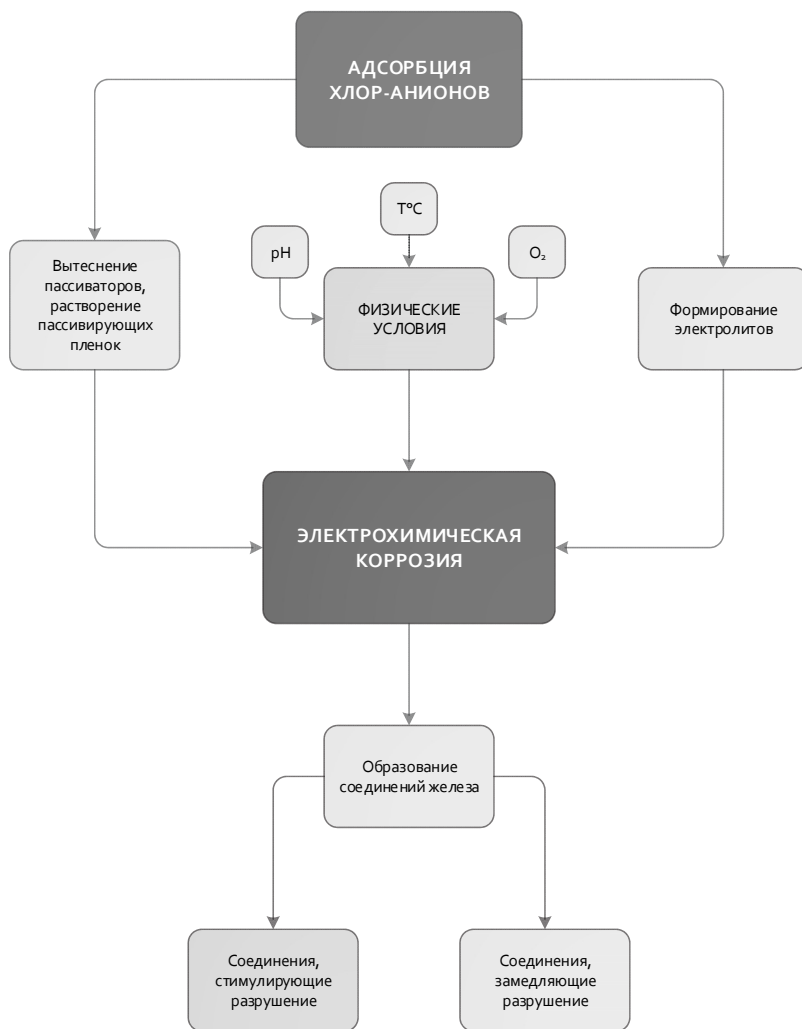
АДСОРБЦИЯ ХЛОР-АНИОНОВ

T°C

pH

$O_2$

Вытеснение пассиваторов, растворение пассивирующих пленок

ФИЗИЧЕСКИЕ УСЛОВИЯ

Формирование электролитов

ЭЛЕКТРОХИМИЧЕСКАЯ КОРРОЗИЯ

Образование соединений железа

Соединения, стимулирующие разрушение

Соединения, замедляющие разрушение